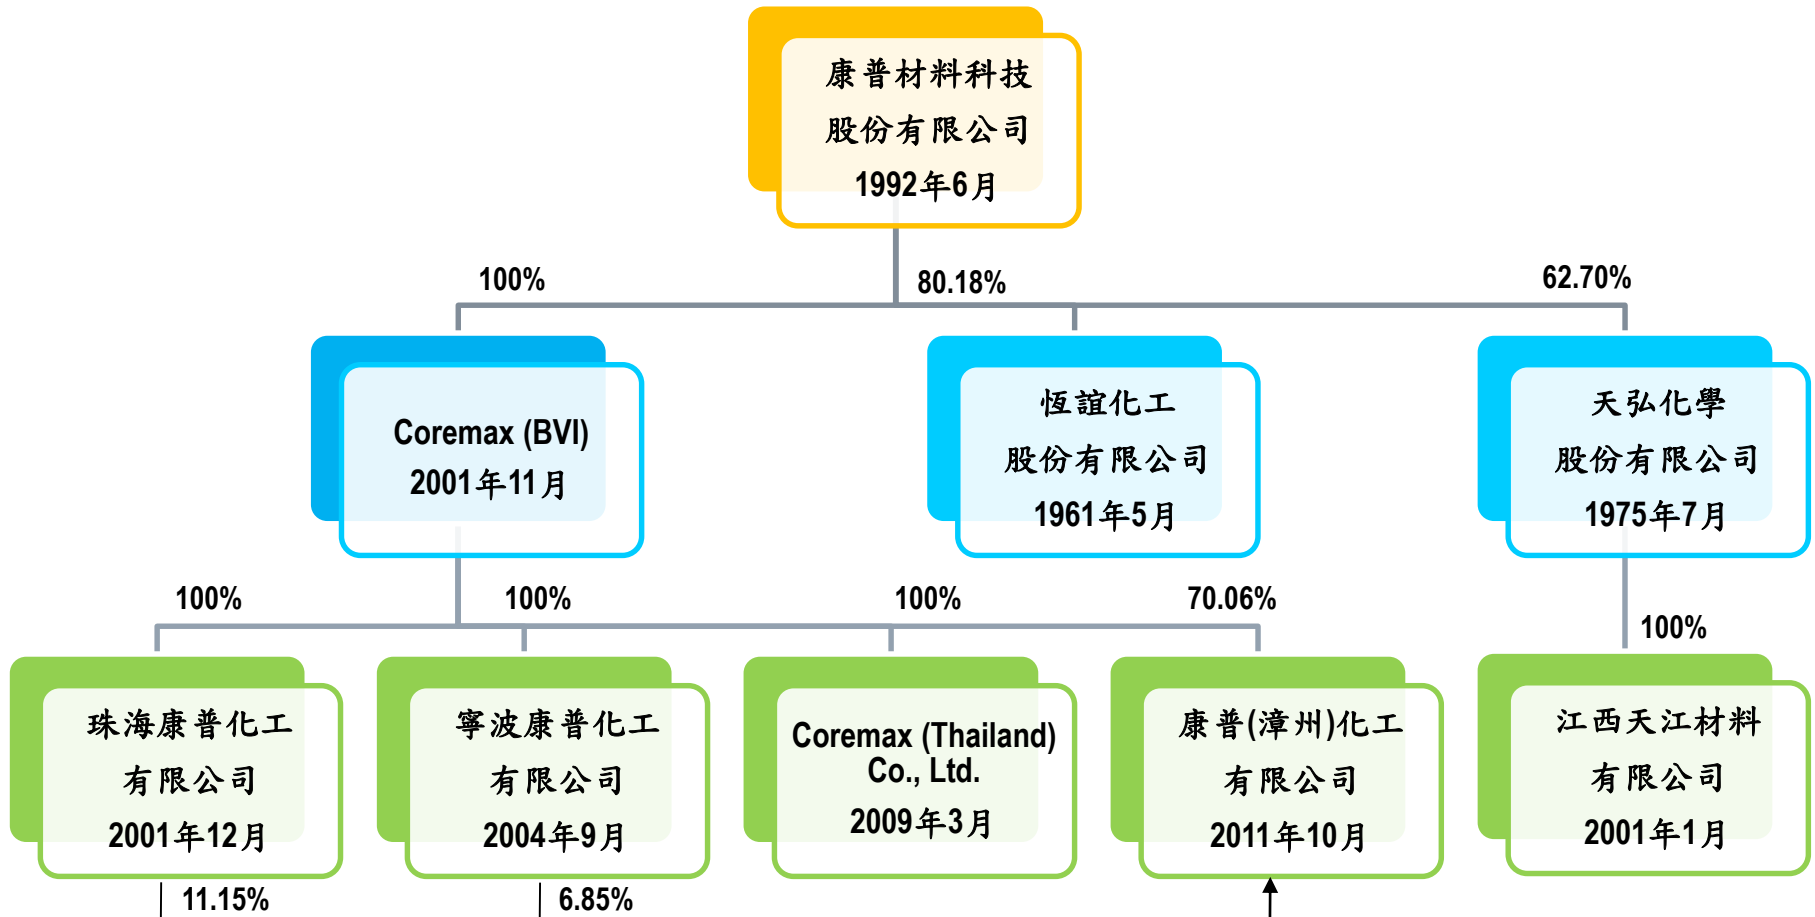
康普材料科技
股份有限公司
1992年6月

100%

80.18%

62.70%

Coremax (BVI)
2001年11月

恆誼化工
股份有限公司
1961年5月

天弘化學
股份有限公司
1975年7月

100%

100%

100%

70.06%

100%

珠海康普化工
有限公司
2001年12月

寧波康普化工
有限公司
2004年9月

Coremax (Thailand) Co., Ltd.
2009年3月

康普(漳州)化工
有限公司
2011年10月

江西天江材料
有限公司
2001年1月

11.15%

6.85%